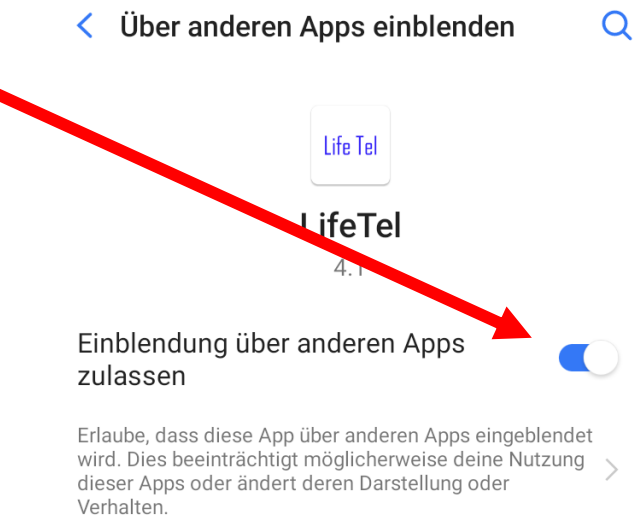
Über anderen Apps einblenden

Life Tel

LifeTel

4.1

Einblendung über anderen Apps zulassen

Erlaube, dass diese App über anderen Apps eingeblendet wird. Dies beeinträchtigt möglicherweise deine Nutzung dieser Apps oder ändert deren Darstellung oder Verhalten.